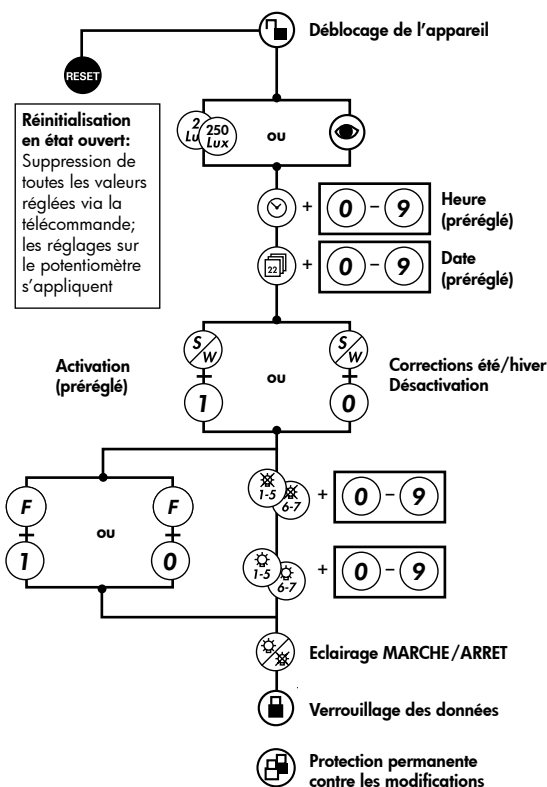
Déblocage de l'appareil

RESET

Réinitialisation en état ouvert: Suppression de toutes les valeurs réglées via la télécommande; les réglages sur le potentiomètre s'appliquent

2 Lux 250 Lux ou

+ 0 – 9 Heure (préréglé)

22 + 0 – 9 Date (préréglé)

S/W S/W

Activation (préréglé) ou Corrections été/hiver Désactivation

1 0

F F
ou
1 0

1-5 6-7 + 0 – 9

1-5 6-7 + 0 – 9

Eclairage MARCHE/ARRET

Verrouillage des données

Protection permanente contre les modifications